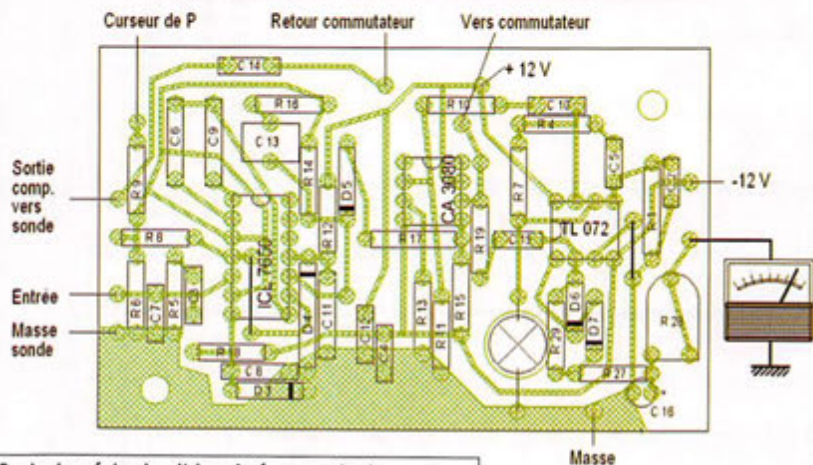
Curseur de P

Retour commutateur

Vers commutateur

+ 12 V

-12 V

Sortie comp. vers sonde

Entrée

Masse sonde

Masse

C 14

R 16

C 13

C6

C9

R14

D5

R 10

C 10

R4

C5

CA 3080

R7

TL 072

R 8

ICL 7660

R12

R 17

R19

C 11

R6

C7

R5

D4

C11

R13

R 1

R15

D6

D7

R 29

R 28

R 18

C 8

R 3

C 16

R 27

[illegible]